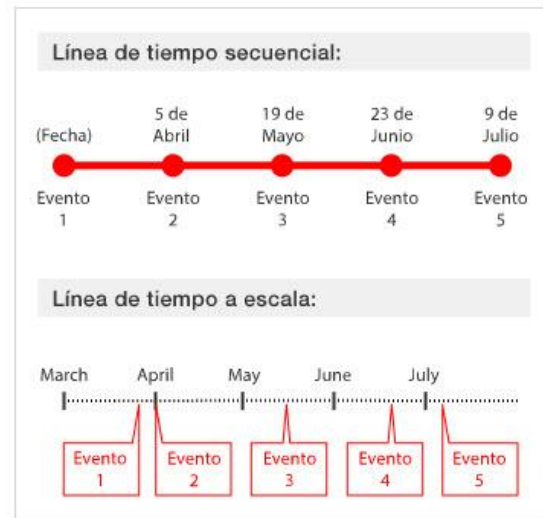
Línea de tiempo secuencial:

(Fecha)
5 de Abril
19 de Mayo
23 de Junio
9 de Julio

Evento 1
Evento 2
Evento 3
Evento 4
Evento 5

Línea de tiempo a escala:

March
April
May
June
July

Evento 1
Evento 2
Evento 3
Evento 4
Evento 5